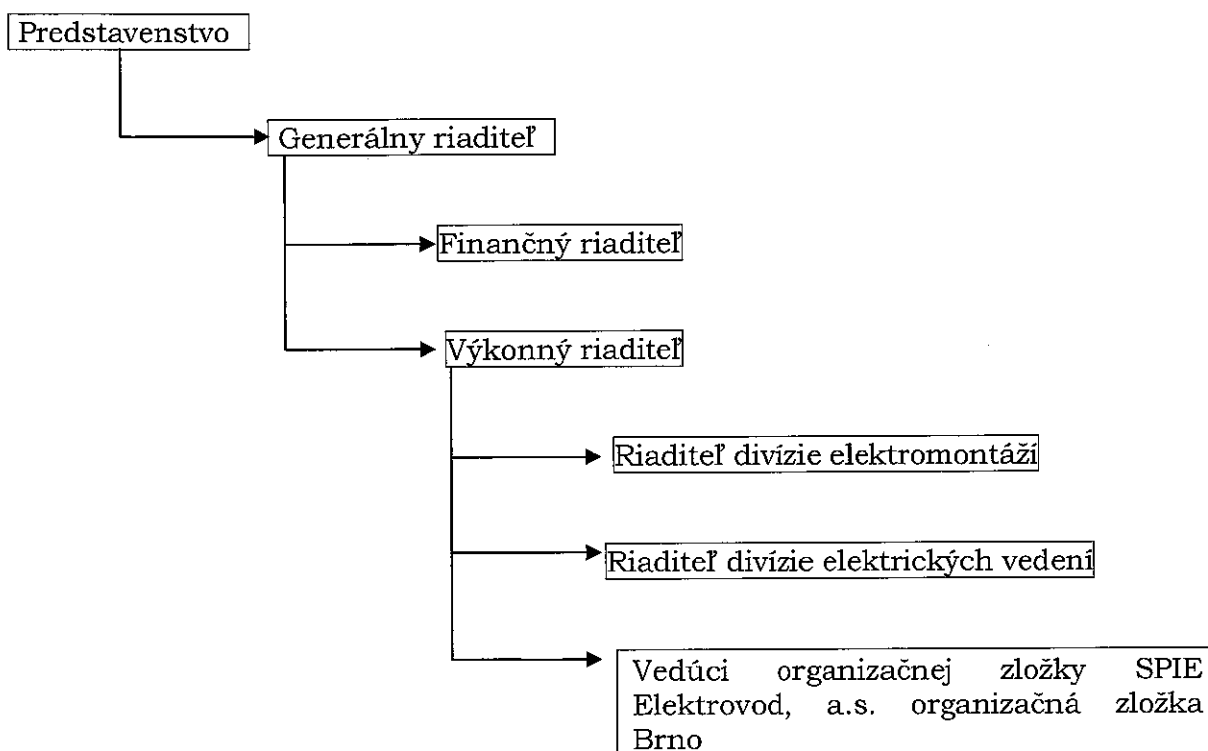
Predstavenstvo

Generálny riaditeľ

Finančný riaditeľ

Výkonný riaditeľ

Riaditeľ divízie elektromontáží

Riaditeľ divízie elektrických vedení

Vedúci organizačnej zložky SPIE Elektrovod, a.s. organizačná zložka Brno